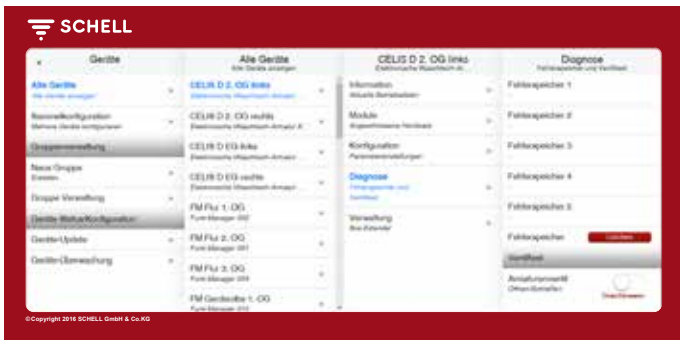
SCHELL

Geräte

Alle Geräte
Alle Geräte anzeigen

Sammelkonfiguration
Mehrere Geräte konfigurieren

Gruppenverwaltung

Neue Gruppe
Erstellen

Gruppe Verwaltung

Geräte-Wartung/Konfiguration

Geräte-Update

Geräte-Überwachung

Alle Geräte
Alle Geräte anzeigen

CELIS D 2. OG links
Elektronische Waschtisch-Armatur

CELIS D 2. OG rechts
Elektronische Waschtisch-Armatur

CELIS D EG links
Elektronische Waschtisch-Armatur

CELIS D EG rechts
Elektronische Waschtisch-Armatur

FM Flur 1. OG
Funk-Manager 202

FM Flur 2. OG
Funk-Manager 201

FM Flur 3. OG
Funk-Manager 203

FM Geräteflur 1. OG
Funk-Manager 210

CELIS D 2. OG links
Elektronische Waschtisch-Armatur

Information
Aktuelle Betriebsdaten

Module
Angeschlossene Hardware

Konfiguration
Parametereinstellungen

Diagnose
Fehlerspeicher und Ventiltest

Verwaltung
Bus-Extender

Diagnose
Fehlerspeicher und Ventiltest

Fehlerspeicher 1

Fehlerspeicher 2

Fehlerspeicher 3

Fehlerspeicher 4

Fehlerspeicher 5

Fehlerspeicher Löschen

Ventiltest

Armaturenventil
Öffnen/Schließen

Drück/Einstellen

©Copyright 2016 SCHELL GmbH & Co.KG